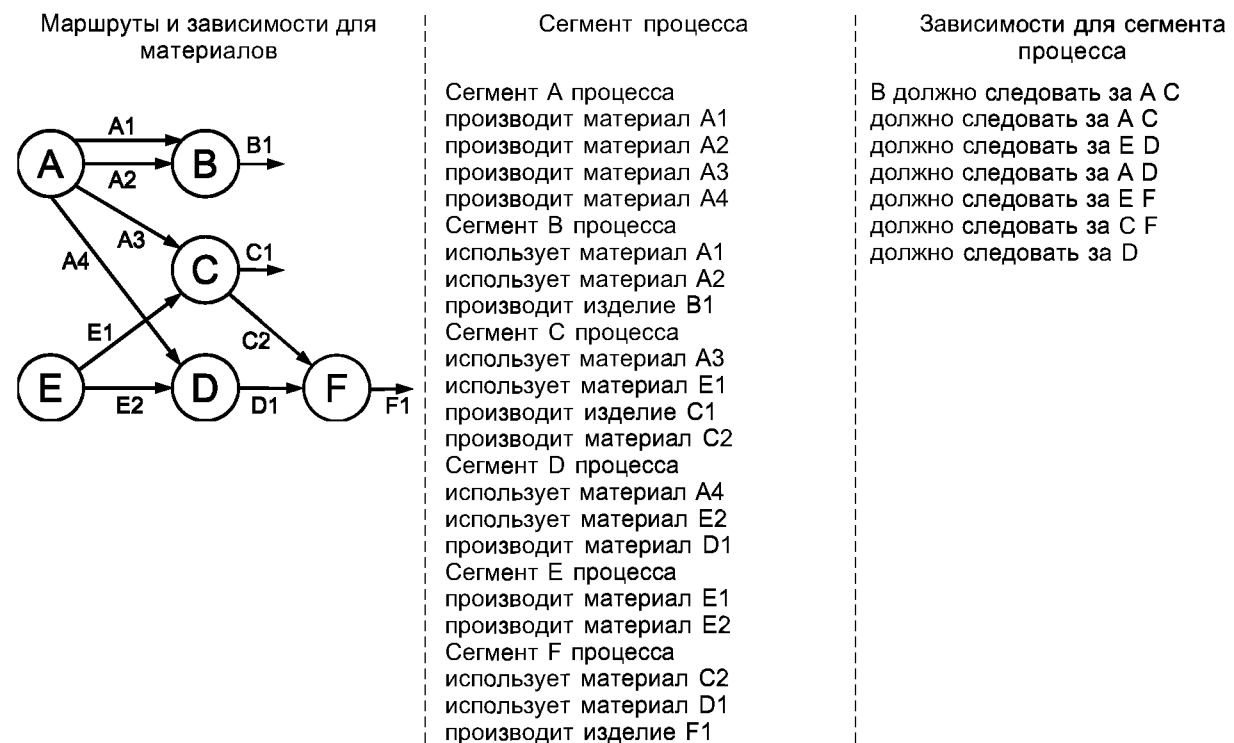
Маршруты и зависимости для материалов

A1
A
B
B1
A2
A3
A4
C
C1
E1
C2
E
E2
D
D1
F
F1

Сегмент процесса

Сегмент A процесса
производит материал A1
производит материал A2
производит материал A3
производит материал A4
Сегмент B процесса
использует материал A1
использует материал A2
производит изделие B1
Сегмент C процесса
использует материал A3
использует материал E1
производит изделие C1
производит материал C2
Сегмент D процесса
использует материал A4
использует материал E2
производит материал D1
Сегмент E процесса
производит материал E1
производит материал E2
Сегмент F процесса
использует материал C2
использует материал D1
производит изделие F1

Зависимости для сегмента процесса

B должно следовать за A C
должно следовать за A C
должно следовать за E D
должно следовать за A D
должно следовать за E F
должно следовать за C F
должно следовать за D